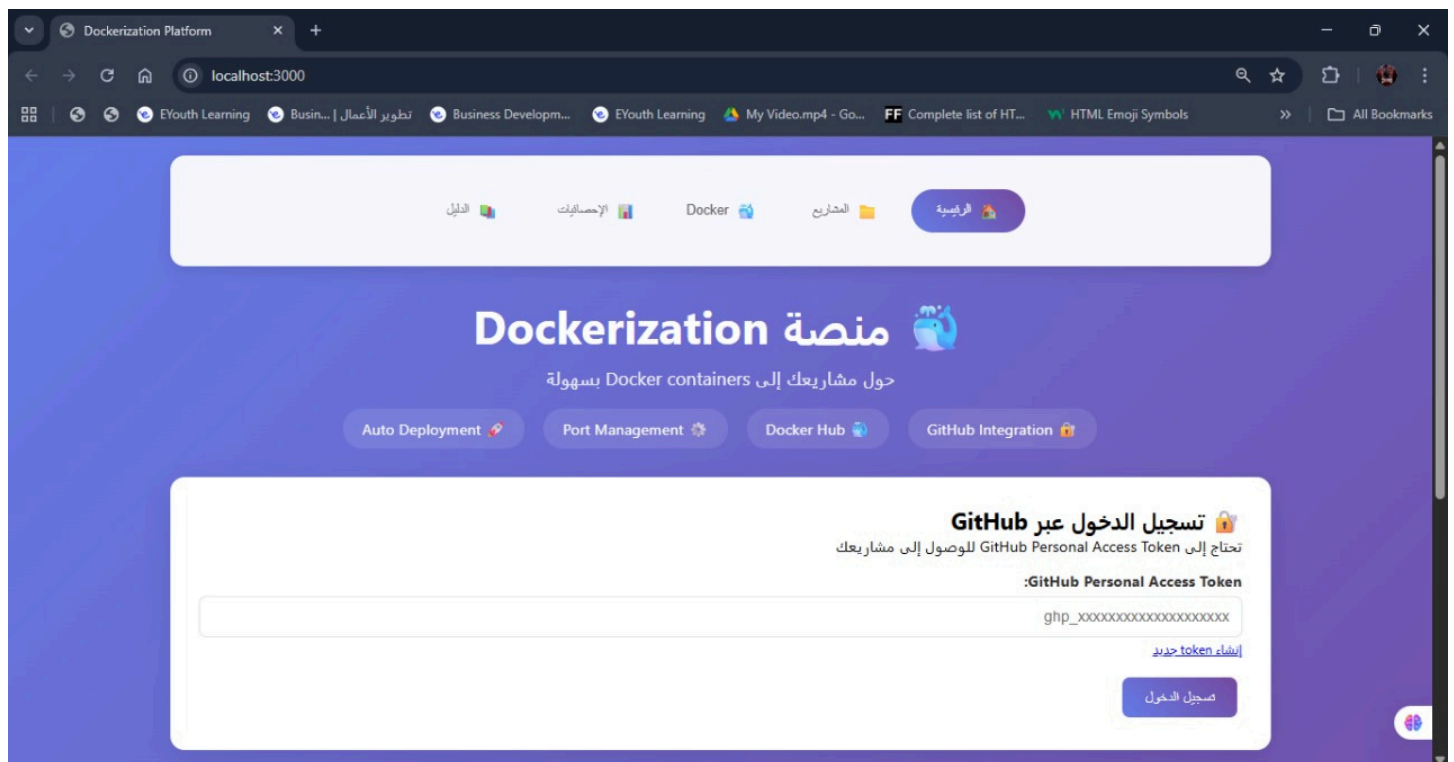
Dockerization Platform
localhost:3000
EYouth Learning | Busin... تطوير الأعمال | Business Developm... | EYouth Learning | My Video.mp4 - Go... | Complete list of HT... | HTML Emoji Symbols | All Bookmarks

الرئيسية | المشاريع | Docker | الإحصائيات | الدليل

منصة Dockerization

حول مشاريعك إلى Docker containers بسهولة

GitHub Integration | Docker Hub | Port Management | Auto Deployment

تسجيل الدخول عبر GitHub

تحتاج إلى GitHub Personal Access Token للوصول إلى مشاريعك

GitHub Personal Access Token:

ghp_xxxxxxxxxxxxxxxxxxxx

إنشاء token جديد

تسجيل الدخول